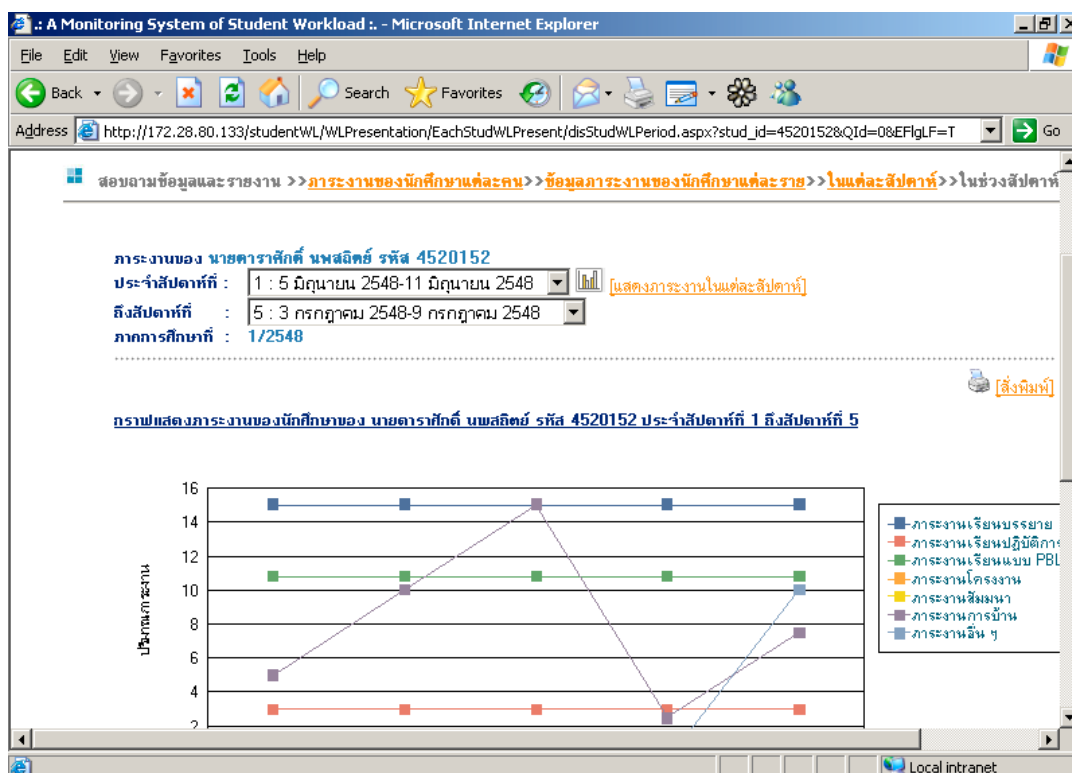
.: A Monitoring System of Student Workload :. - Microsoft Internet Explorer

File Edit View Favorites Tools Help

Back Search Favorites

Address http://172.28.80.133/studentWL/WLPresentation/EachStudWLPresent/disStudWLPeriod.aspx?stud_id=4520152&QId=0&EFlgLF=T Go

สอบถามข้อมูลและรายงาน >>ภาระงานของนักศึกษาแต่ละคน>>ข้อมูลภาระงานของนักศึกษาแต่ละราย>>ในแต่ละสัปดาห์>>ในช่วงสัปดาห์

ภาระงานของ นายดาราศักดิ์ นพสถิตย์ รหัส 4520152
ประจำสัปดาห์ที่ : 1 : 5 มิถุนายน 2548-11 มิถุนายน 2548 [แสดงภาระงานในแต่ละสัปดาห์]
ถึงสัปดาห์ที่ : 5 : 3 กรกฎาคม 2548-9 กรกฎาคม 2548
ภาคการศึกษาที่ : 1/2548

[สั่งพิมพ์]

กราฟแสดงภาระงานของนักศึกษาของ นายดาราศักดิ์ นพสถิตย์ รหัส 4520152 ประจำสัปดาห์ที่ 1 ถึงสัปดาห์ที่ 5

16
14
12
10
8
6
4
2

ปริมาณภาระงาน

ภาระงานเรียนบรรยาย
ภาระงานเรียนปฏิบัติการ
ภาระงานเรียนแบบ PBL
ภาระงานโครงงาน
ภาระงานสัมมนา
ภาระงานการบ้าน
ภาระงานอื่น ๆ

Local intranet